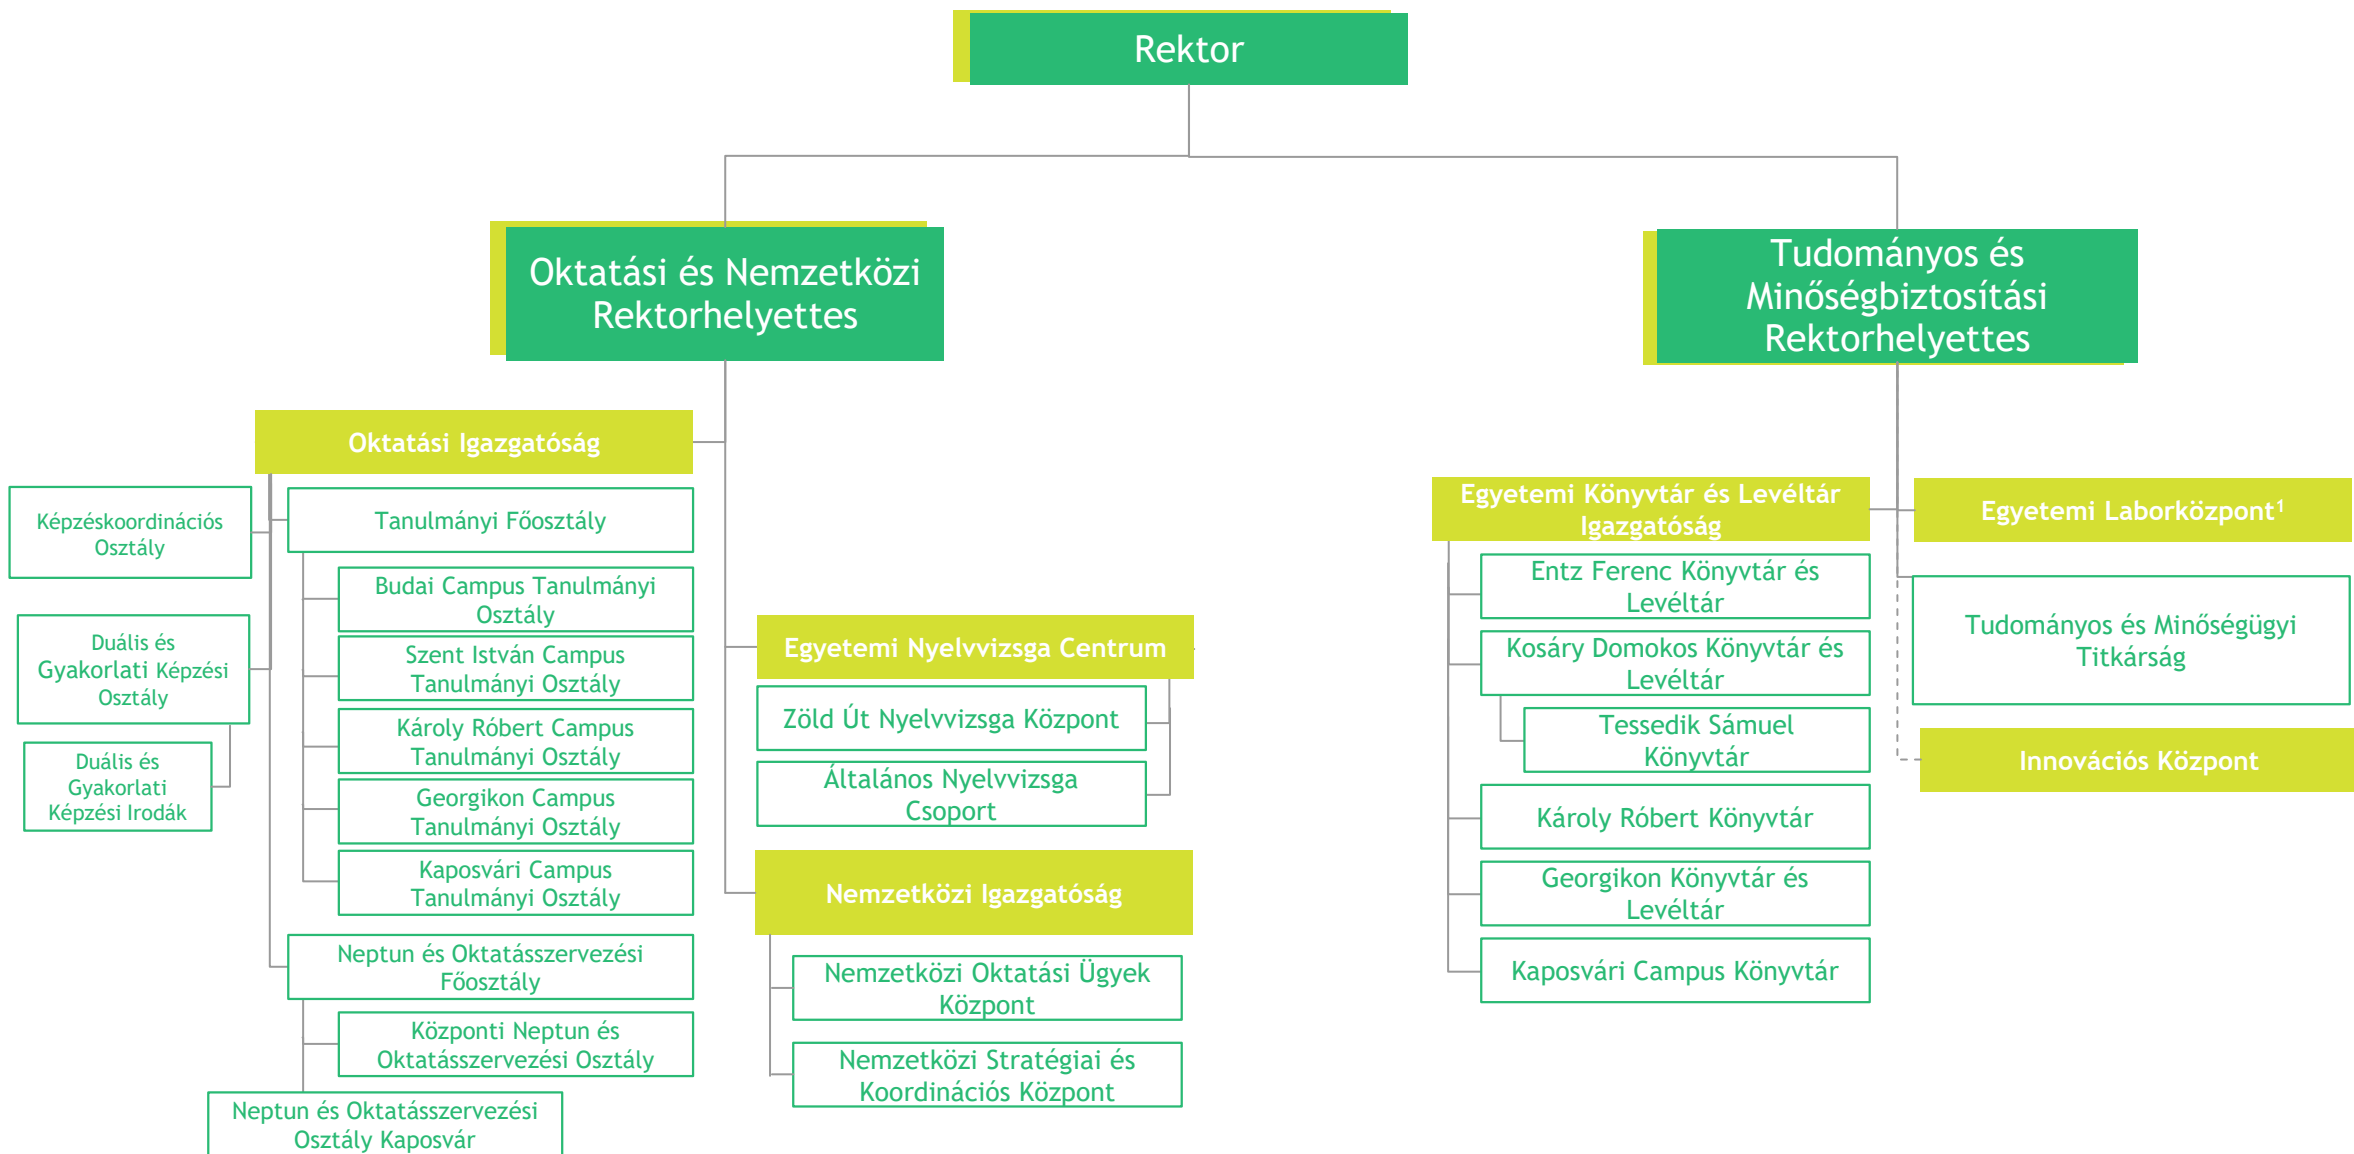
Rektor

Oktatási és Nemzetközi Rektorhelyettes

Tudományos és Minőségbiztosítási Rektorhelyettes

Oktatási Igazgatóság

Képzéskoordinációs Osztály

Duális és Gyakorlati Képzési Osztály

Duális és Gyakorlati Képzési Irodák

Tanulmányi Főosztály

Budai Campus Tanulmányi Osztály

Szent István Campus Tanulmányi Osztály

Károly Róbert Campus Tanulmányi Osztály

Georgikon Campus Tanulmányi Osztály

Kaposvári Campus Tanulmányi Osztály

Neptun és Oktatásszervezési Főosztály

Központi Neptun és Oktatásszervezési Osztály

Neptun és Oktatásszervezési Osztály Kaposvár

Egyetemi Nyelvvizsga Centrum

Zöld Út Nyelvvizsga Központ

Általános Nyelvvizsga Csoport

Nemzetközi Igazgatóság

Nemzetközi Oktatási Ügyek Központ

Nemzetközi Stratégiai és Koordinációs Központ

Egyetemi Könyvtár és Levéltár Igazgatóság

Entz Ferenc Könyvtár és Levéltár

Kosáry Domokos Könyvtár és Levéltár

Tessedik Sámuel Könyvtár

Károly Róbert Könyvtár

Georgikon Könyvtár és Levéltár

Kaposvári Campus Könyvtár

Egyetemi Laborközpont¹

Tudományos és Minőségügyi Titkárság

Innovációs Központ